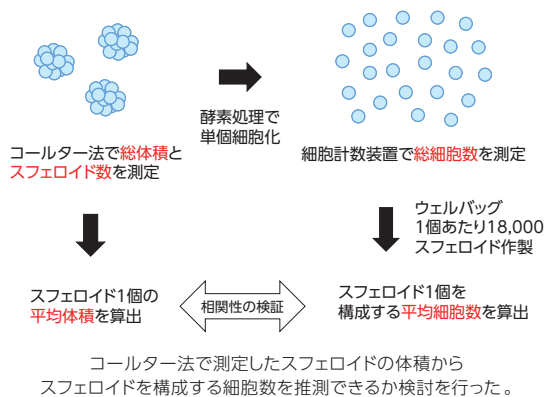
酵素処理で
単個細胞化

コールター法で総体積と
スフェロイド数を測定

細胞計数装置で総細胞数を測定

ウェルバッグ
1個あたり18,000
スフェロイド作製

スフェロイド1個の
平均体積を算出

相関性の検証

スフェロイド1個を
構成する平均細胞数を算出

コールター法で測定したスフェロイドの体積から
スフェロイドを構成する細胞数を推測できるか検討を行った。